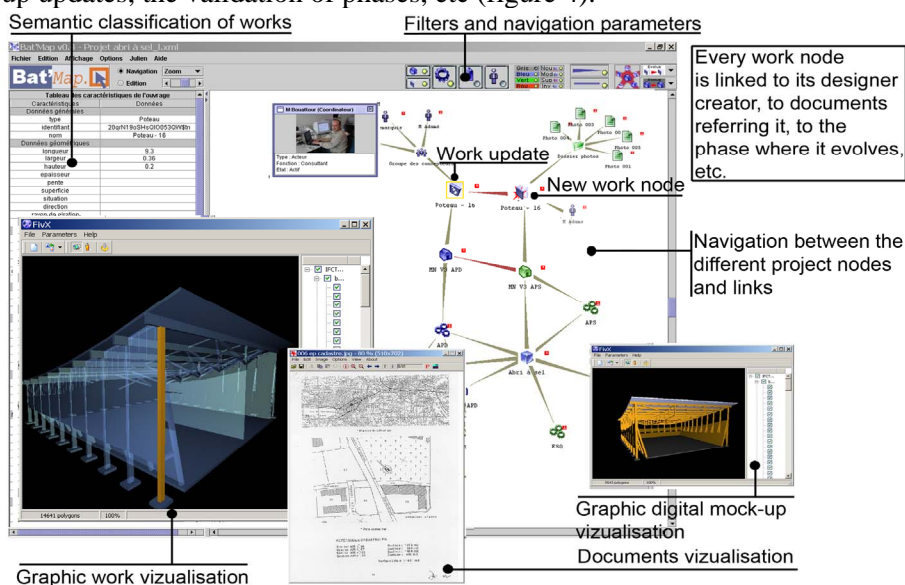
up updates, the validation of phases, etc (figure 4).

Semantic classification of works

Filters and navigation parameters

Bat'Map v0.1 - Projet abri à sel_1.xml

Fichier Edition Affichage Options Julien Aide

Bat'Map

Navigation Zoom

Edition

Every work node is linked to its designer creator, to documents referring it, to the phase where it evolves, etc.

Tableau des caractéristiques de l'ouvrage

| Caractéristiques | Données |
|---|---|
| Données générales | |
| type | Poteau |
| identifiant | 20qrN19oSHsQIO0530W8ln |
| nom | Poteau - 16 |
| Données géométriques | |
| longueur | 9.3 |
| largeur | 0.36 |
| hauteur | 0.2 |
| epaisseur | |
| pente | |
| superficie | |
| situation | |
| direction | |

M Bouattour (Coordinateur)

Type : Acteur
Fonction : Consultant
Etat : Actif

Work update

New work node

Poteau - 1e

Poteau - 16

Navigation between the different project nodes and links

MN V3 APD

MN V3 APS

APS

APD

Abri à sel

Photo 004

Photo 003

Photo 002

Photo 001

Dossier photos

FivX

File Parameters Help

14641 polygons

100%

006-ep cadastre.jpg - 80 % (510x702)

Graphic digital mock-up vizualisation

Documents vizualisation

Graphic work vizualisation